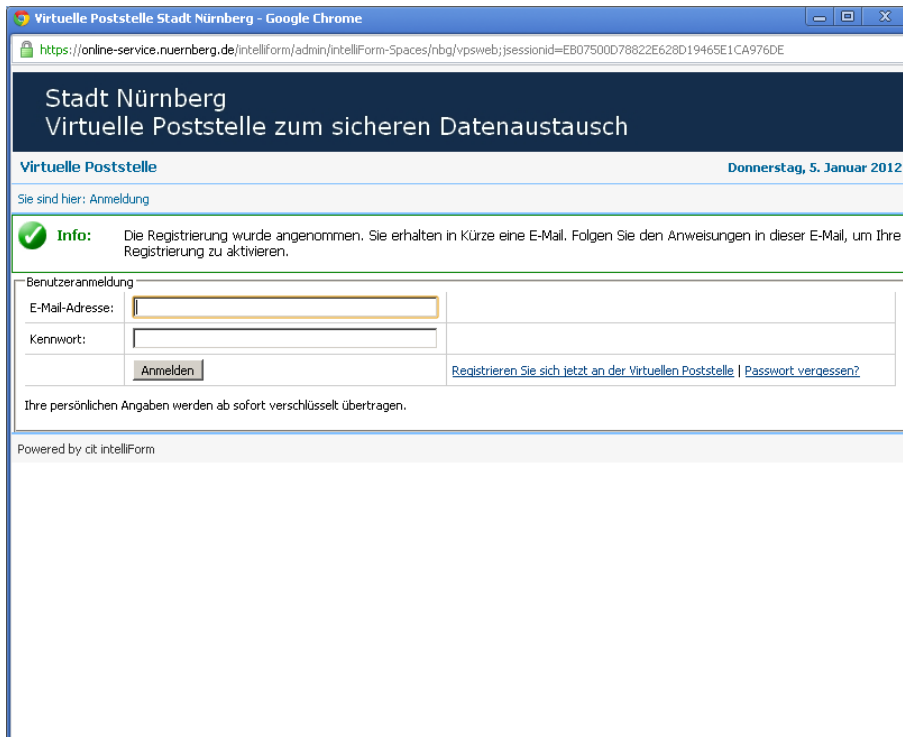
Virtuelle Poststelle Stadt Nürnberg - Google Chrome

https://online-service.nuernberg.de/intelliform/admin/intelliForm-Spaces/nbg/vpsweb;jsessionid=EB07500D78822E628D19465E1CA976DE

Stadt Nürnberg
Virtuelle Poststelle zum sicheren Datenaustausch

Virtuelle Poststelle

Donnerstag, 5. Januar 2012

Sie sind hier: Anmeldung

Info: Die Registrierung wurde angenommen. Sie erhalten in Kürze eine E-Mail. Folgen Sie den Anweisungen in dieser E-Mail, um Ihre Registrierung zu aktivieren.

Benutzeranmeldung

| E-Mail-Adresse: | | |
|---|---|---|
| Kennwort: | | |
| | Anmelden | Registrieren Sie sich jetzt an der Virtuellen Poststelle \| Passwort vergessen? |

Ihre persönlichen Angaben werden ab sofort verschlüsselt übertragen.

Powered by cit intelliForm